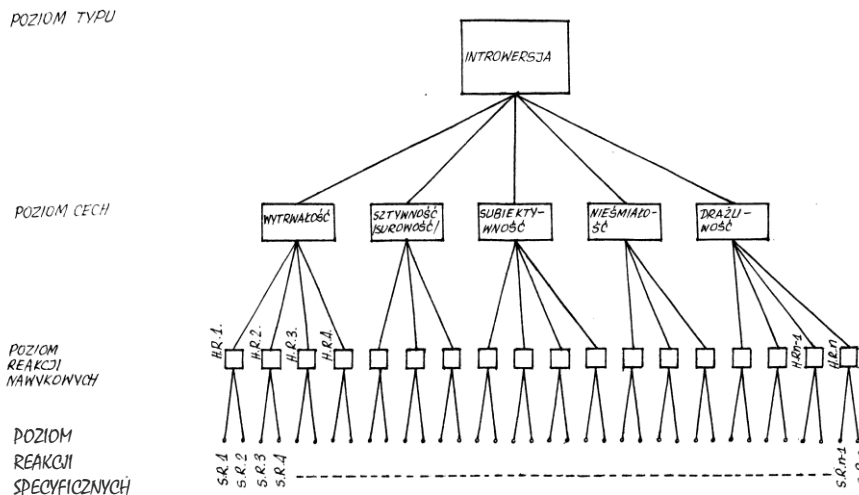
POZIOM TYPU

INTROWERSJA

POZIOM CECH

WYTRWAŁOŚĆ

SZTYWNOŚĆ /SUROWOŚĆ/

SUBIEKTYWNOŚĆ

NIEŚMIAŁOŚĆ

DRAŻLIWOŚĆ

POZIOM REAKCJI NAWYKOWYCH

H.R.1.

H.R.2.

H.R.3.

H.R.4.

H.R.n-1

H.R.n

POZIOM REAKCJI SPECYFICZNYCH

S.R.1

S.R.2

S.R.3

S.R.4

S.R.n-1

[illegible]